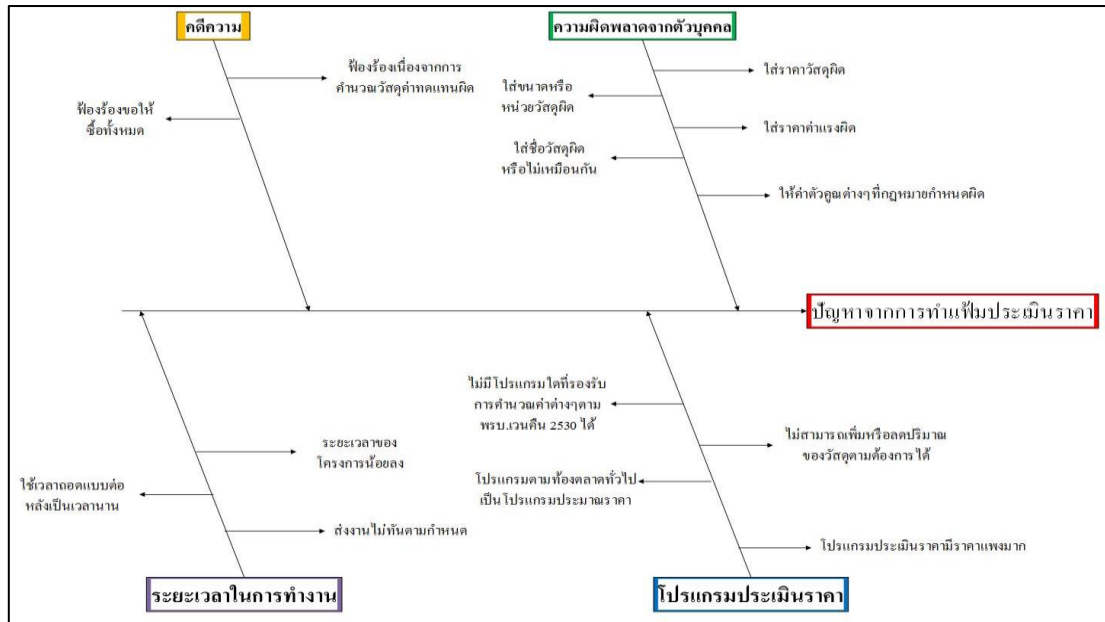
คดีความ

ฟ้องร้องเนื่องจากการคำนวณวัสดุค่าทดแทนผิด

ฟ้องร้องขอให้ซื้อทั้งหมด

ความผิดพลาดจากตัวบุคคล

ใส่ราคาวัสดุผิด

ใส่ขนาดหรือหน่วยวัสดุผิด

ใส่ราคาค่าแรงผิด

ใส่ชื่อวัสดุผิดหรือไม่เหมือนกัน

ให้ค่าตัวคูณต่างๆที่กฎหมายกำหนดผิด

ปัญหาจากการทำแฟ้มประเมินราคา

ไม่มีโปรแกรมใดที่รองรับการคำนวณค่าต่างๆตาม พรบ.เวนคืน 2530 ได้

ไม่สามารถเพิ่มหรือลดปริมาณของวัสดุตามต้องการได้

โปรแกรมตามท้องตลาดทั่วไปเป็นโปรแกรมประมาณราคา

โปรแกรมประเมินราคามีราคาแพงมาก

ระยะเวลาของโครงการน้อยลง

ใช้เวลาถอดแบบต่อหลังเป็นเวลานาน

ส่งงานไม่ทันตามกำหนด

ระยะเวลาในการทำงาน

โปรแกรมประเมินราคา